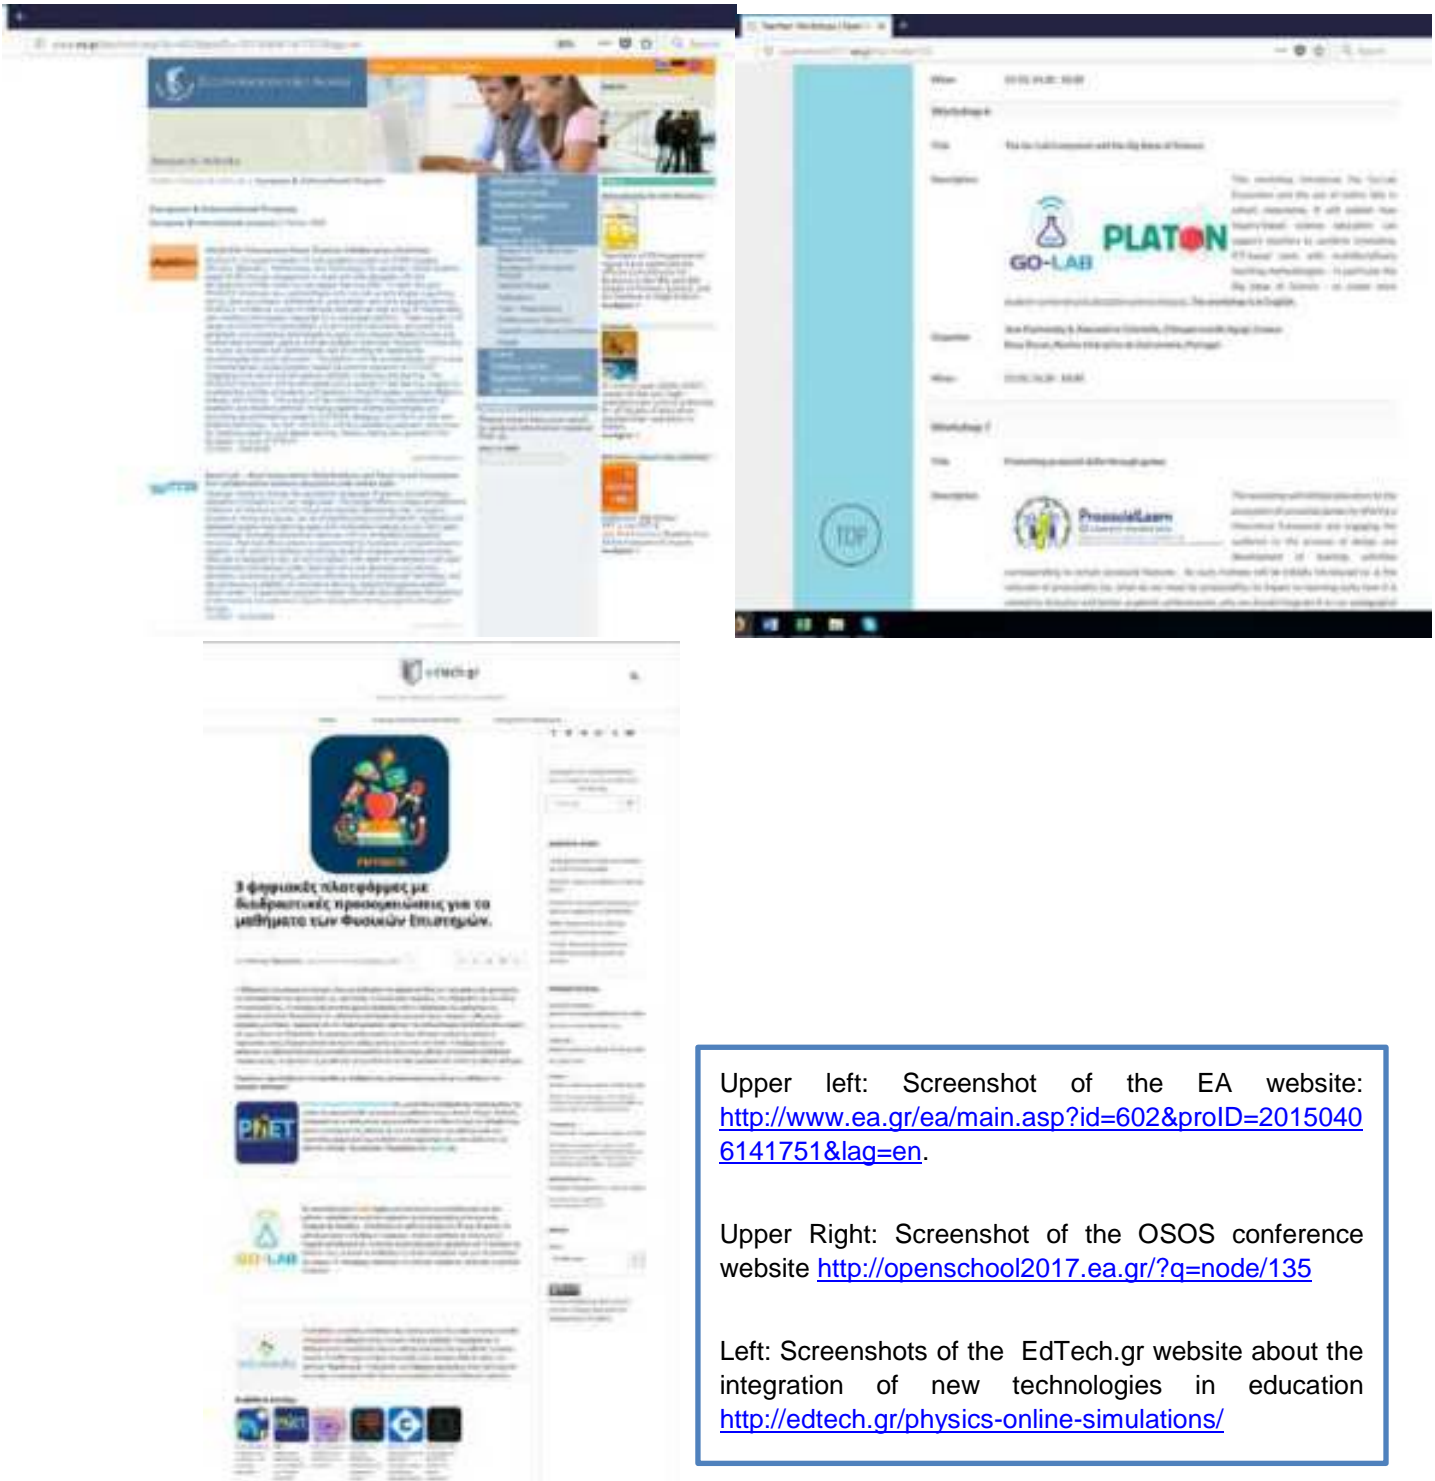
GO-LAB

PLATON

TOP

ProsocialLearn

3 ψηφιακές πλατφόρμες με διαδραστικές προσομοιώσεις για τα μαθήματα των Φυσικών Επιστημών.

PhET

GO-LAB

Upper left: Screenshot of the EA website: http://www.ea.gr/ea/main.asp?id=602&proID=20150406141751&lag=en.

Upper Right: Screenshot of the OSOS conference website http://openschool2017.ea.gr/?q=node/135

Left: Screenshots of the EdTech.gr website about the integration of new technologies in education http://edtech.gr/physics-online-simulations/